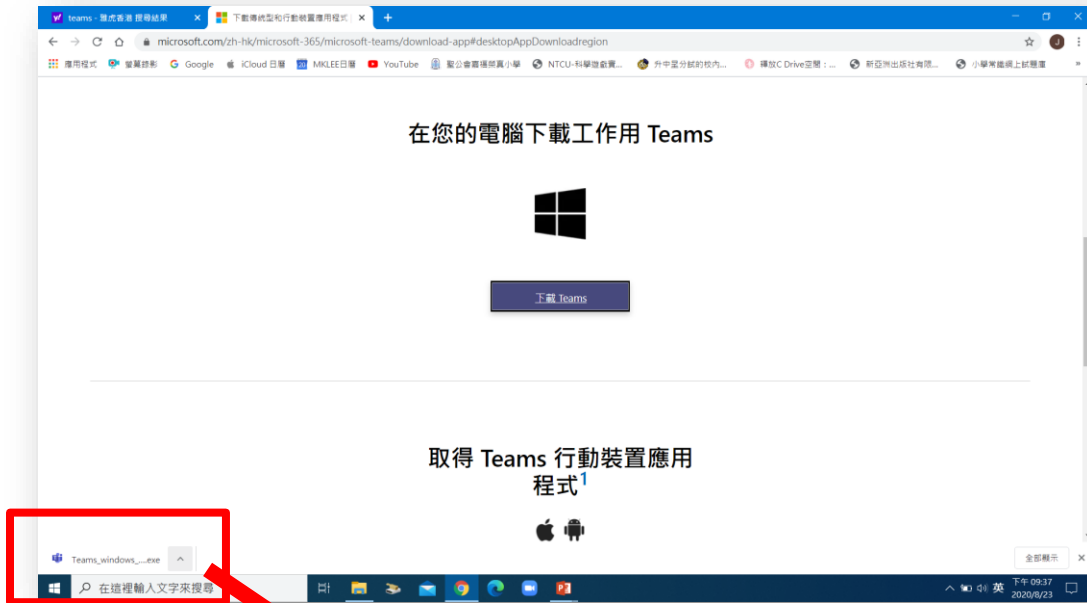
teams - 雅虎香港 搜尋結果 ×
下載傳統型和行動裝置應用程式 ×
+
microsoft.com/zh-hk/microsoft-365/microsoft-teams/download-app#desktopAppDownloadregion
應用程式 螢幕錄影 Google iCloud 日曆 MKLEE日曆 YouTube 聖公會嘉福榮真小學 NTCU-科學遊戲實... 升中面分部的校內... 釋放C Drive空間：... 新亞洲出版社有限... 小學常識網上試題庫

在您的電腦下載工作用 Teams

下載 Teams

取得 Teams 行動裝置應用程式$^1$

Teams_windows_....exe

全部顯示

在這裡輸入文字來搜尋

英 下午 09:37 2020/8/23